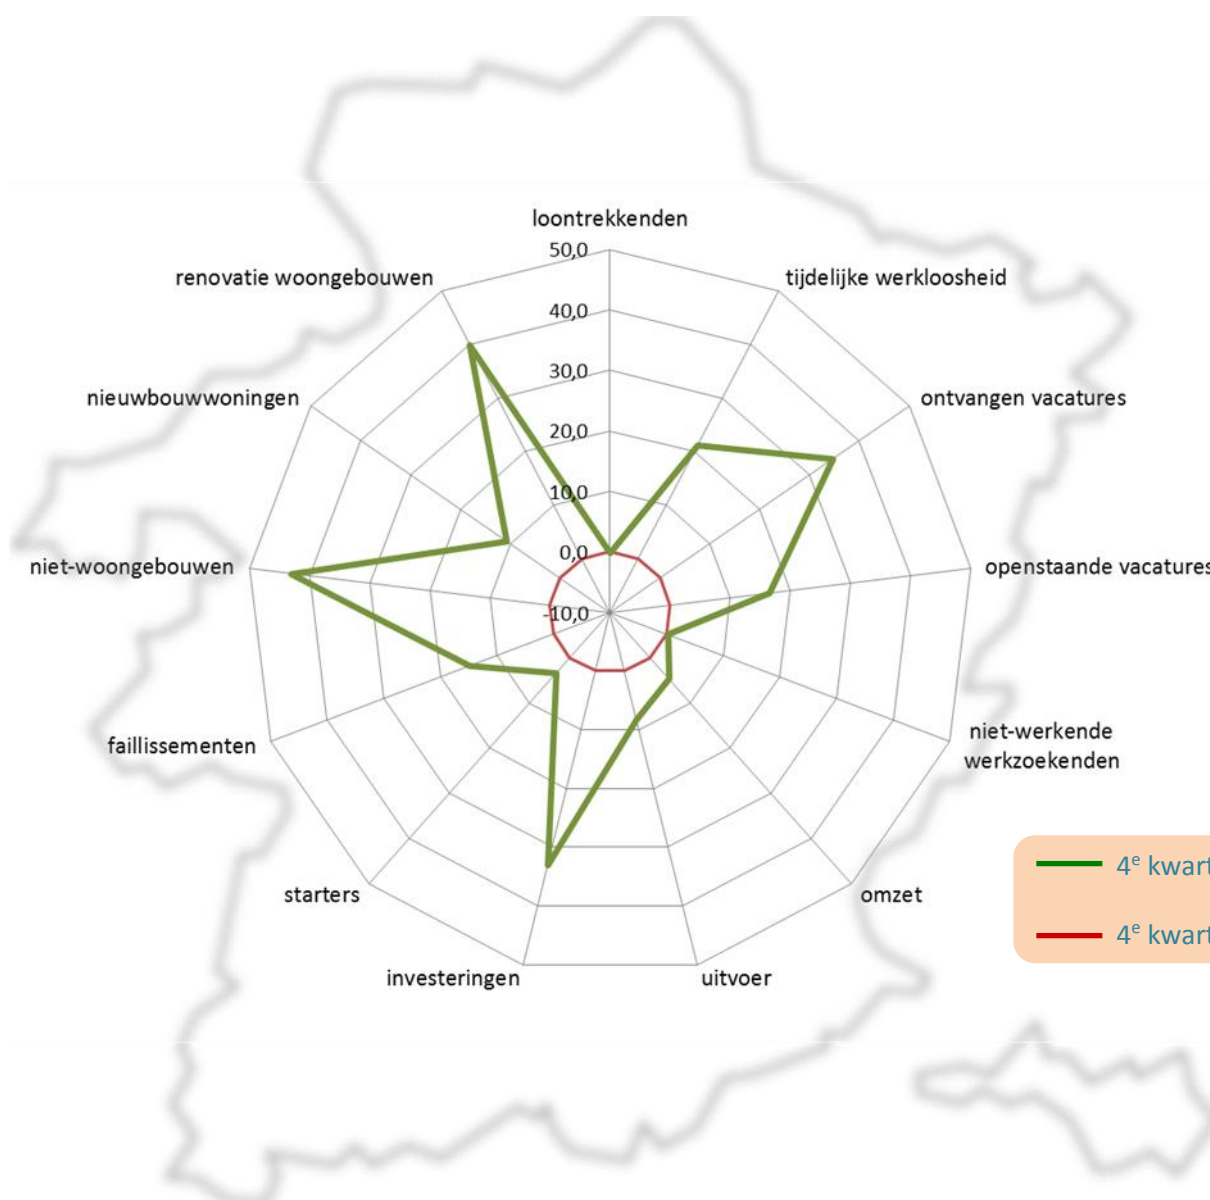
loontrekkenden

50,0

40,0

30,0

20,0

10,0

0,0

-10,0

tijdelijke werkloosheid

ontvangen vacatures

openstaande vacatures

niet-werkende werkzoekenden

omzet

uitvoer

investeringen

starters

faillissementen

niet-woongebouwen

nieuwbouwwoningen

renovatie woongebouwen

4$^{e}$ kwart

4$^{e}$ kwart